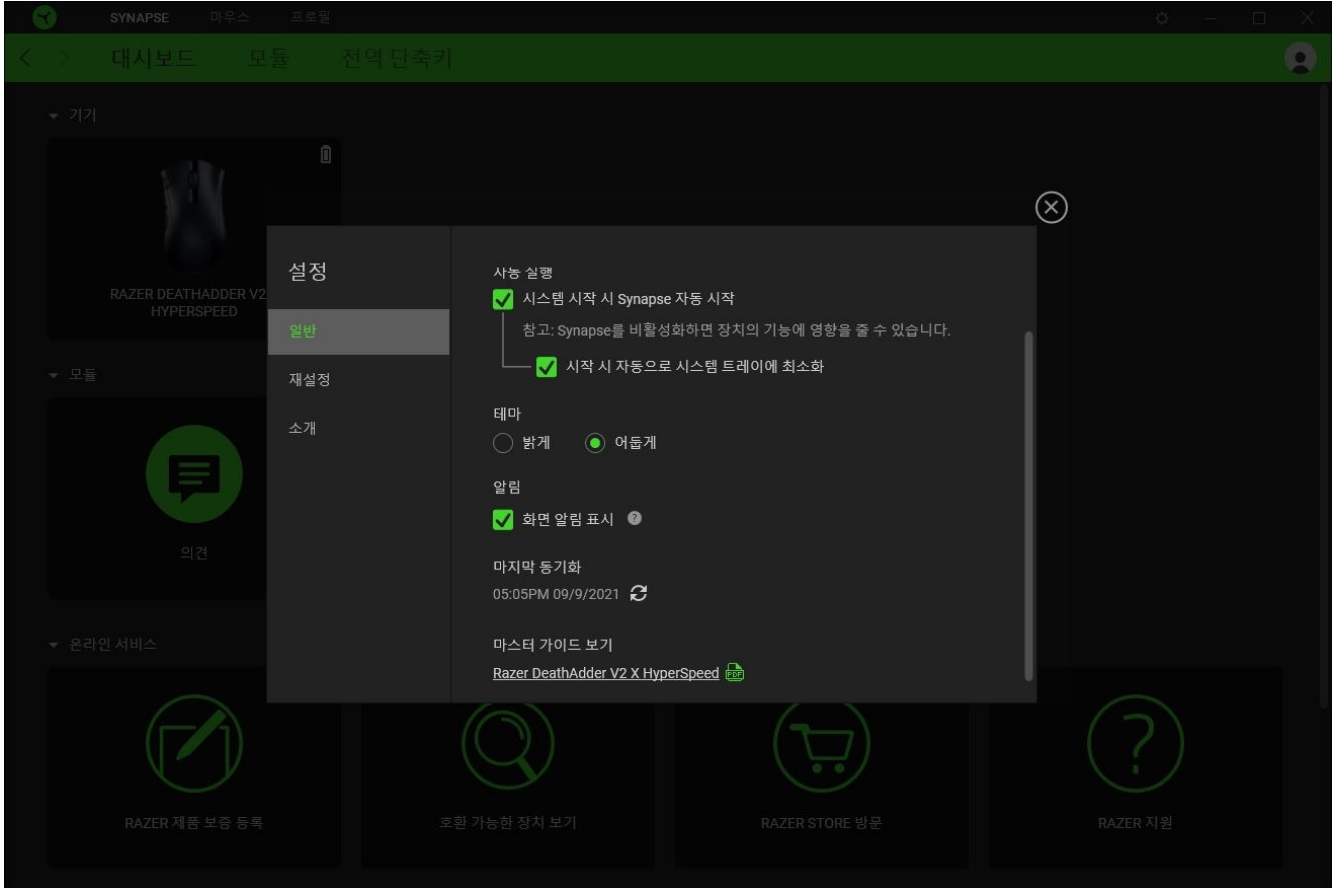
SYNAPSE 마우스 프로필

대시보드 모듈 전역 단축키

기기

RAZER DEATHADDER V2 X HYPERSPEED

모듈

의견

온라인 서비스

RAZER 제품 보증 등록

호환 가능한 장치 보기

RAZER STORE 방문

RAZER 지원

설정

일반

재설정

소개

자동 실행

시스템 시작 시 Synapse 자동 시작

참고: Synapse를 비활성화하면 장치의 기능에 영향을 줄 수 있습니다.

시작 시 자동으로 시스템 트레이에 최소화

테마

밝게 어둡게

알림

화면 알림 표시

마지막 동기화

05:05PM 09/9/2021

마스터 가이드 보기

Razer DeathAdder V2 X HyperSpeed